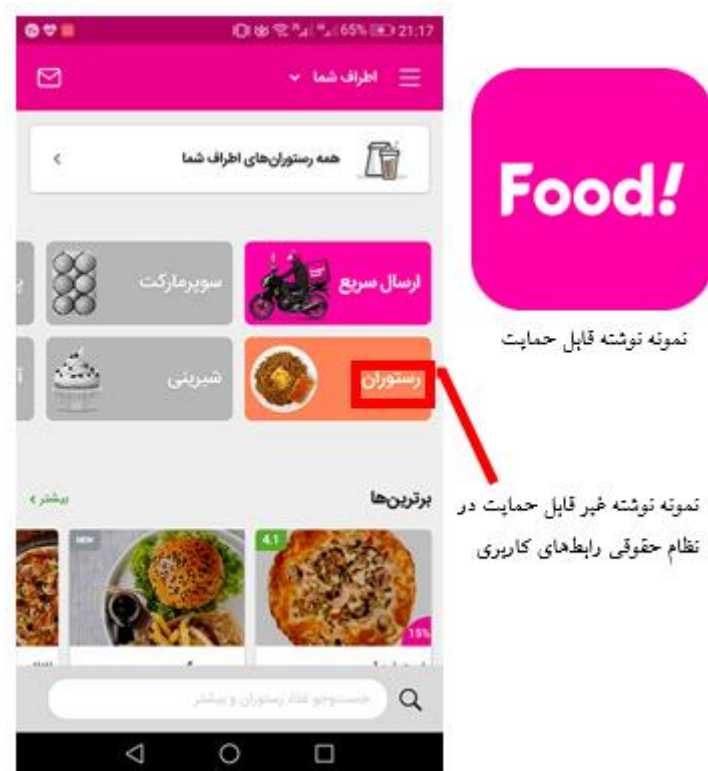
65% 21:17

اطراف شما

همه رستوران‌های اطراف شما

ارسال سریع

سوپرمارکت

رستوران

شیرینی

برترین‌ها

بیشتر

4.1

NEW

15%

جستجوی غذا، رستوران و بیشتر

Food!

نمونه نوشته قابل حمایت

نمونه نوشته غیر قابل حمایت در نظام حقوقی رابط‌های کاربری